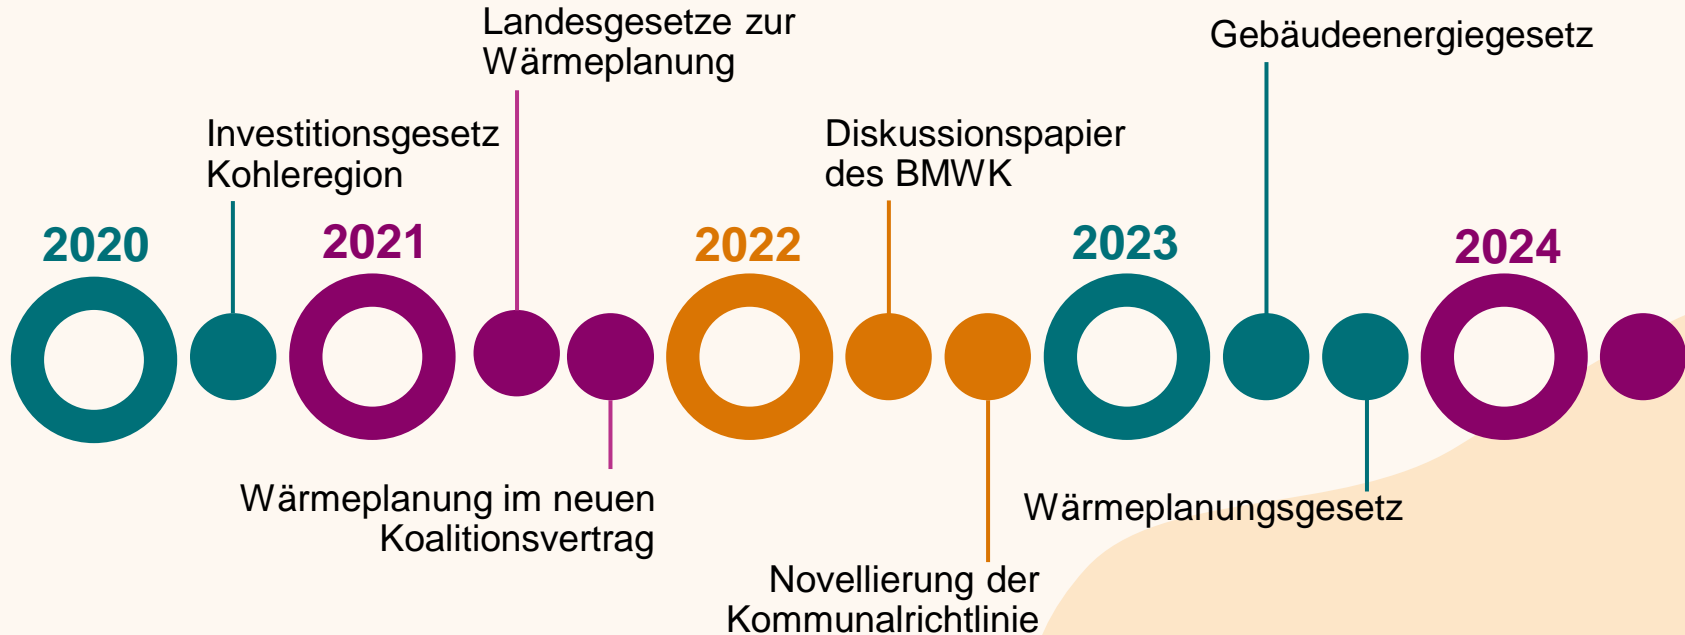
Landesgesetze zur Wärmeplanung

Gebäudeenergiegesetz

Investitionsgesetz Kohleregion

Diskussionspapier des BMWK

2020

2021

2022

2023

2024

Wärmeplanung im neuen Koalitionsvertrag

Wärmeplanungsgesetz

Novellierung der Kommunalrichtlinie